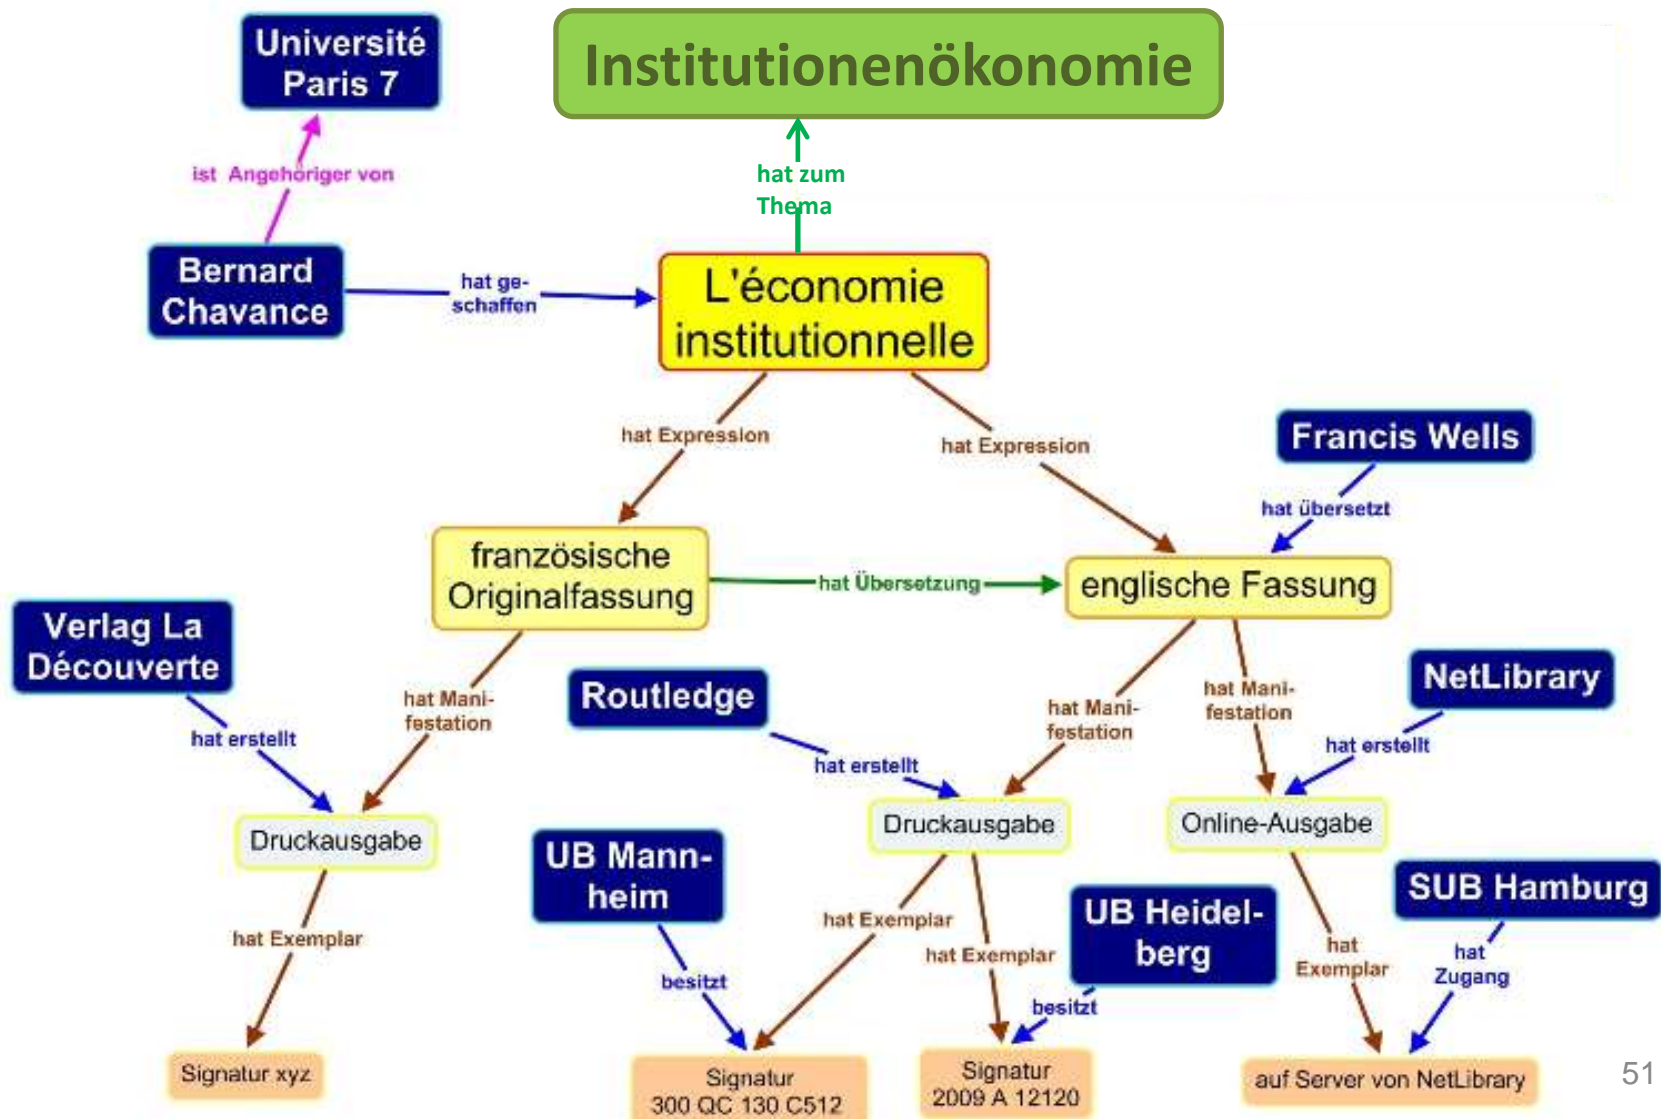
Université Paris 7

Institutionenökonomie

ist Angehöriger von

hat zum Thema

Bernard Chavance

hat geschaffen

L'économie institutionnelle

hat Expression

hat Expression

Francis Wells

hat übersetzt

französische Originalfassung

hat Übersetzung

englische Fassung

Verlag La Découverte

hat Manifestation

Routledge

hat Manifestation

hat Manifestation

NetLibrary

hat erstellt

hat erstellt

hat erstellt

Druckausgabe

Druckausgabe

Online-Ausgabe

UB Mannheim

SUB Hamburg

hat Exemplar

hat Exemplar

UB Heidelberg

hat Exemplar

hat Exemplar

hat Zugang

besitzt

besitzt

Signatur xyz

Signatur 300 QC 130 C512

Signatur 2009 A 12120

auf Server von NetLibrary

51